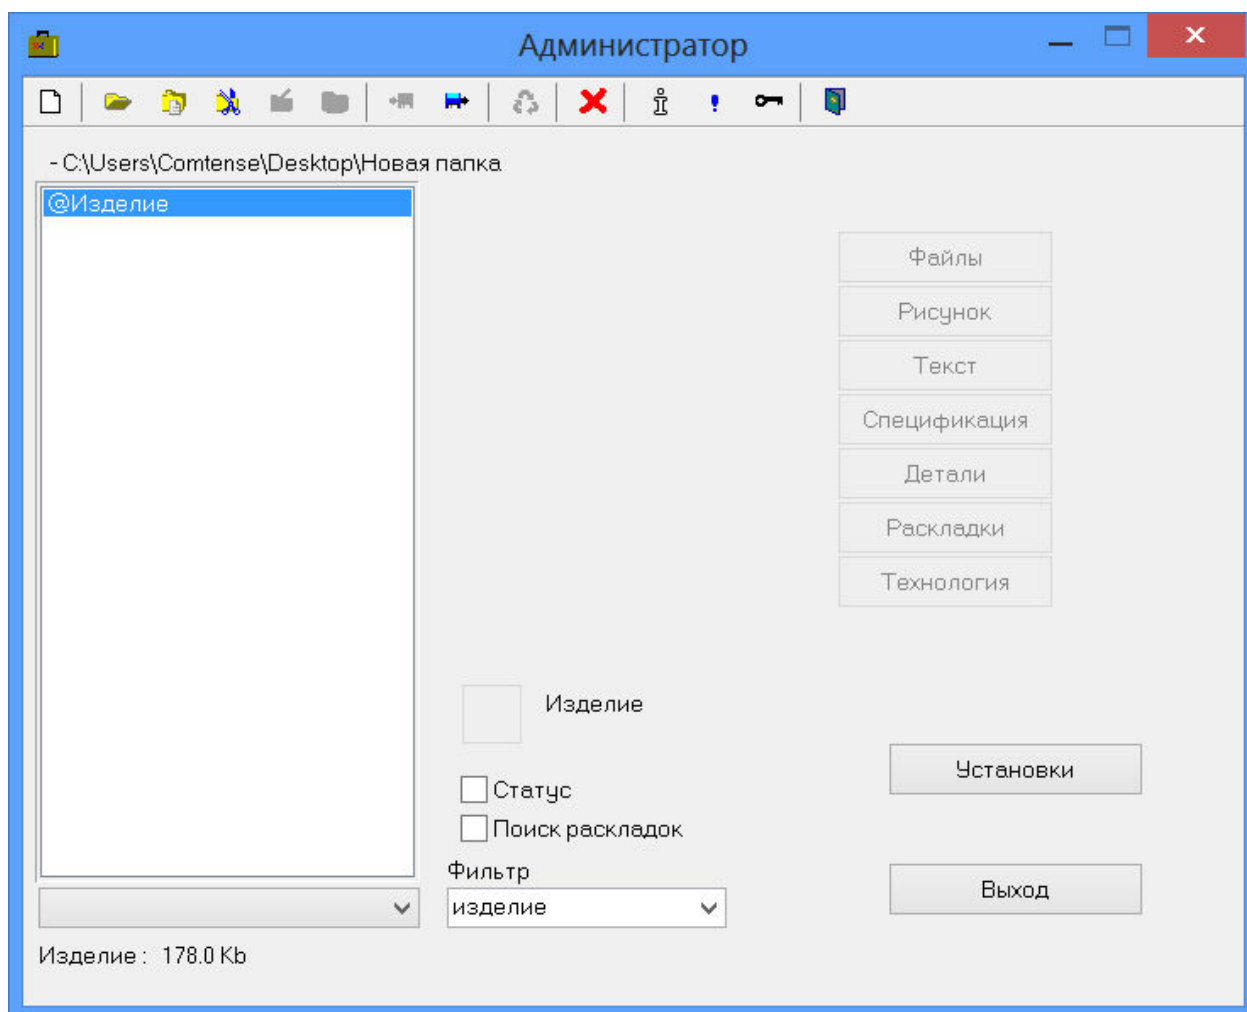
Администратор

- C:\Users\Comtense\Desktop\Новая папка

@Изделие

Файлы
Рисунок
Текст
Спецификация
Детали
Раскладки
Технология

Изделие

Статус
Поиск раскладок

Фильтр
изделие

Установки

Выход

Изделие : 178.0 Kb